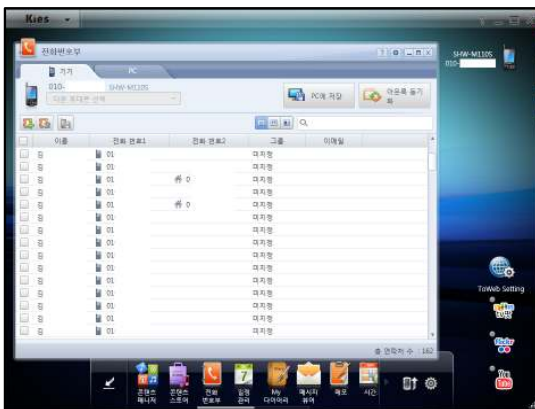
Kies

전화번호부

기기

PC

010-

SHW-M110S

다른 휴대폰 선택

PC에 저장

아웃룩 동기화

이름

전화 번호1

전화 번호2

그룹

이메일

01

미지정

01

미지정

01

0

미지정

01

미지정

01

0

미지정

01

미지정

01

미지정

01

미지정

01

미지정

01

미지정

01

미지정

01

미지정

01

미지정

01

미지정

01

미지정

01

미지정

01

미지정

01

미지정

총 연락처 수 : 162

SHW-M110S

010-

ToWeb Setting

콘텐츠 매니저

콘텐츠 스토어

전화 번호부

일정 관리

My 다이어리

메시지 뷰어

메모

시간